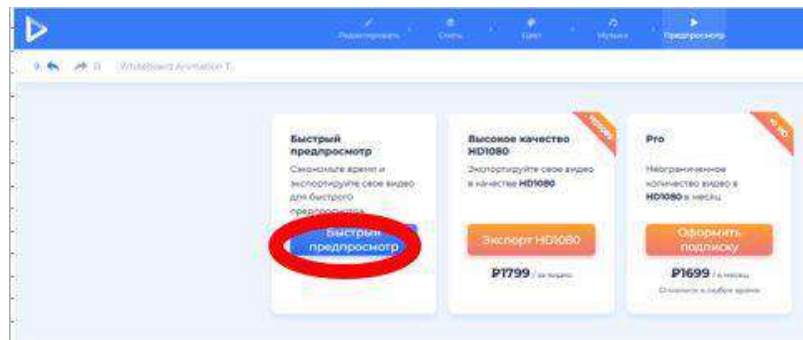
Редактировать Стиль Цвет Музыка Предпросмотр

Whiteboard Animation T...

Быстрый предпросмотр

Сэкономьте время и экспортируйте свое видео для быстрого предпросмотра

Быстрый предпросмотр

Высокое качество HD1080

Экспортируйте свое видео в качестве HD1080

Экспорт HD1080

₽1799 / за видео

Pro

Неограниченное количество видео в HD1080 в месяц

Оформить подписку

₽1699 / в месяц

Отмените в любое время